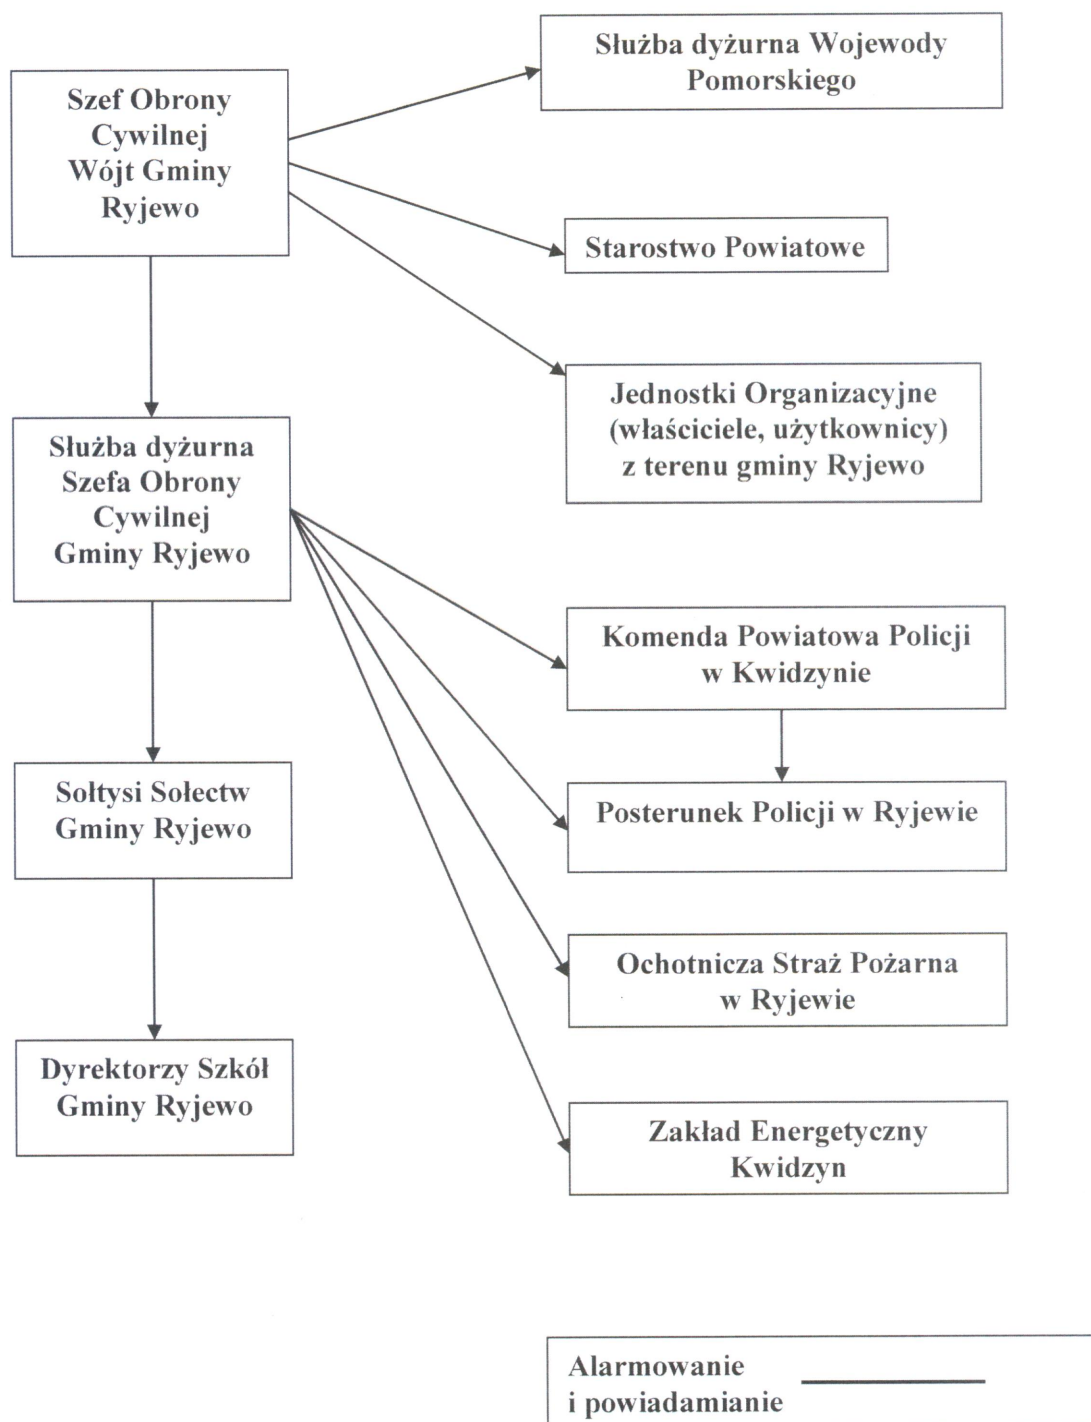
Szef Obrony Cywilnej Wójt Gminy Ryjewo

Służba dyżurna Wojewody Pomorskiego

Starostwo Powiatowe

Jednostki Organizacyjne (właściciele, użytkownicy) z terenu gminy Ryjewo

Służba dyżurna Szefa Obrony Cywilnej Gminy Ryjewo

Komenda Powiatowa Policji w Kwidzynie

Posterunek Policji w Ryjewie

Ochotnicza Straż Pożarna w Ryjewie

Zakład Energetyczny Kwidzyn

Sołtysi Sołectw Gminy Ryjewo

Dyrektorzy Szkół Gminy Ryjewo

Alarmowanie i powiadamianie